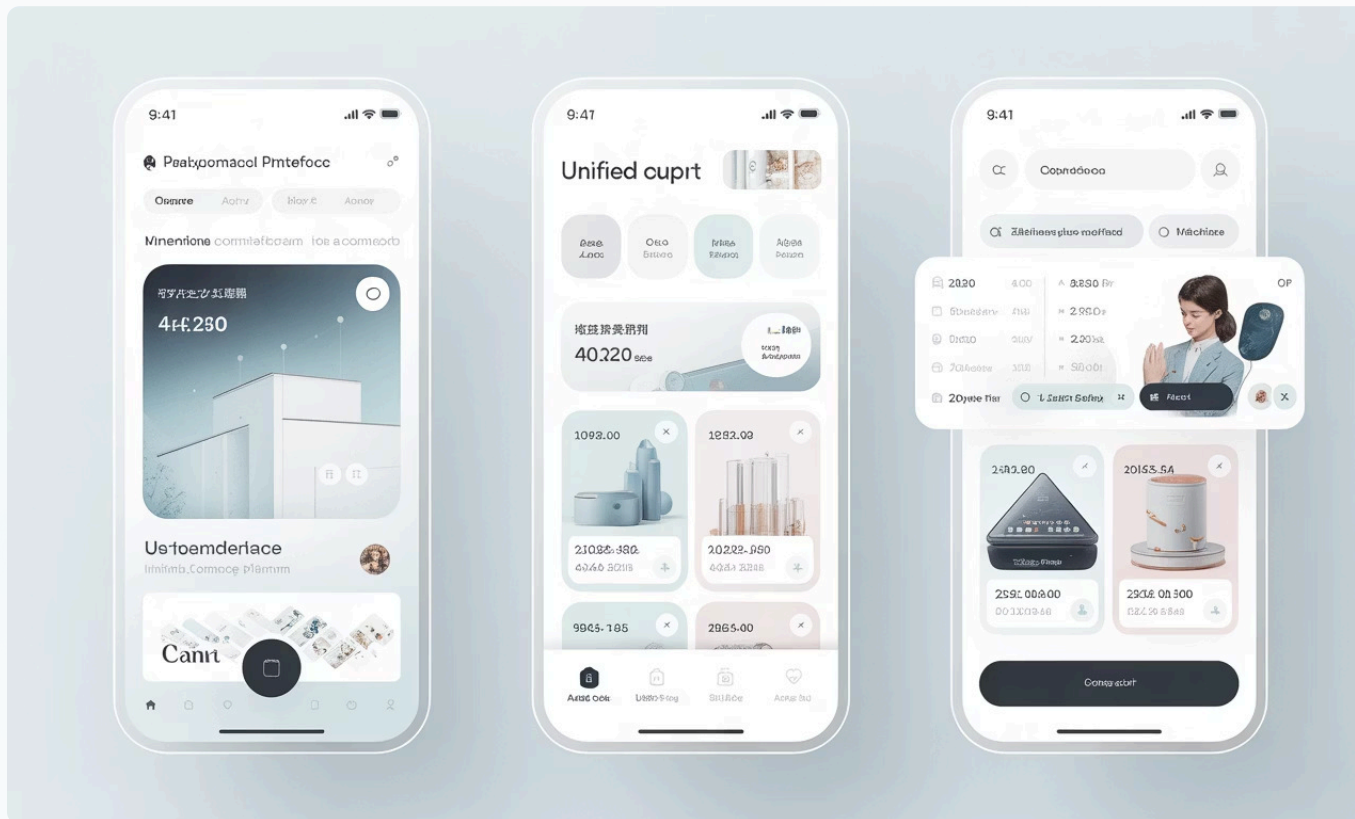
9:41

Peakpomacol Pmtefoce

Oreare Aorv bloy.c Aorac

Minentione cormitefboarn los acomsob

4f.f.230

Ustoemderlace

Iminb.Comoce Plemum

Cann

9:47

Unified cuprt

40220

1093.00

1282.09

21028-380

20222-950

9945-185

2965.00

Aasd Ook

9:41

Cosndooo

Sliemeos plue mofiacd

Michione

2020

8.850

2.950

2.00

20pne

Fleot

OP

2420.80

20153.54

2992.00.00

2992.00.500

Conoe edor